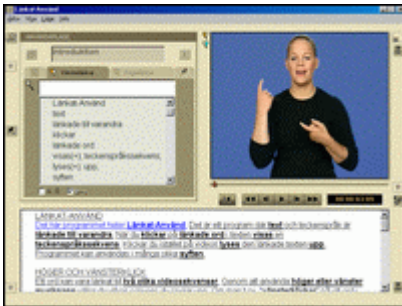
Länkat Använd

Introduktion

Länkat Använd
text
länkade till varandra
klickar
länkade ord
visas(-) teckenspråksekvens
tyses(-) upp
syften

LÄNKAT ANVÄND

Det här programmet heter Länkat Använd. Det är ett program där text och teckenspråk är länkade till varandra. Du klickar på länkade ord, i texten visas en teckenspråksekvens. Klickar du istället på videon tyses den länkade texten upp. Programmet kan användas i många olika syften.

HÖGER OCH VÄNSTERKLICK

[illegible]